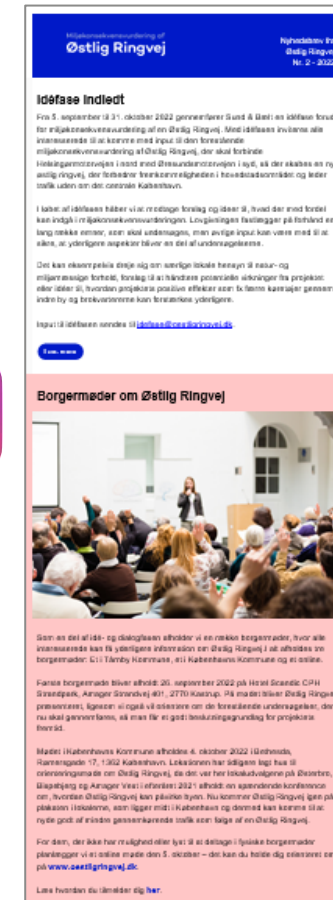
Miljøkonsekvensvurdering af
Østlig Ringvej

Nyhedsbrev fra
Østlig Ringvej
Nr. 2 - 2022

Idéfase indledt

Fra 5. september til 31. oktober 2022 gennemfører Sund & Bælt en idéfase forud for miljøkonsekvensvurdering af en Østlig Ringvej. Med idéfasen inviteres alle interesserede til at komme med input til den forestående miljøkonsekvensvurdering af Østlig Ringvej, der skal forbinde Helsingørmotorvejen i nord med Øresundsmotorvejen i syd, så der skabes en ny østlig ringvej, der forbedrer fremkommeligheden i hovedstadsområdet og leder trafik uden om det centrale København.

I løbet af idéfasen håber vi at modtage forslag og idéer til, hvad der med fordel kan indgå i miljøkonsekvensvurderingen. Lovgivningen fastlægger på forhånd en lang række emner, som skal undersøges, men øvrige input kan være med til at sikre, at yderligere aspekter bliver en del af undersøgelserne.

Det kan eksempelvis dreje sig om særlige lokale hensyn til natur- og miljømæssige forhold, forslag til at håndtere potentielle virkninger fra projektet eller idéer til, hvordan projektets positive effekter som fx færre køretøjer gennem indre by og brokvartererne kan forstærkes yderligere.

Input til idéfasen sendes til idefase@oestligringvej.dk.

Læs mere

Borgermøder om Østlig Ringvej

Som en del af idé- og dialogfasen afholder vi en række borgermøder, hvor alle interesserede kan få yderligere information om Østlig Ringvej i alt afholdes tre borgermøder: Et i Tårnby Kommune, et i Københavns Kommune og et online.

Første borgermøde blev afholdt 26. september 2022 på Hotel Scandic CPH Strandpark, Amager Strandvej 401, 2770 Kastrup. På mødet blev Østlig Ringvej præsenteret, ligesom vi også vil orientere om de forestående undersøgelser, der nu skal gennemføres, så man får et godt beslutningsgrundlag for projektets fremtid.

Mødet i Københavns Kommune afholdes 4. oktober 2022 i Bethesda, Rømersgade 17, 1362 København. Lokationen har tidligere lagt hus til orienteringsmøde om Østlig Ringvej, da det var her lokaludvalgene på Østerbro, Bispebjerg og Amager Vest i efteråret 2021 afholdt en sparrende konference om, hvordan Østlig Ringvej kan påvirke byen. Nu kommer Østlig Ringvej igen på plakaten i lokalerne, som ligger midt i København og dermed kan komme til at nyde godt af mindre gennemkørende trafik som følge af en Østlig Ringvej.

For dem, der ikke har mulighed eller lyst til at deltage i fysiske borgermøder planlægger vi et online møde den 5. oktober – det kan du holde dig orienteret om på www.oestligringvej.dk.

Læs hvordan du tilmelder dig her.